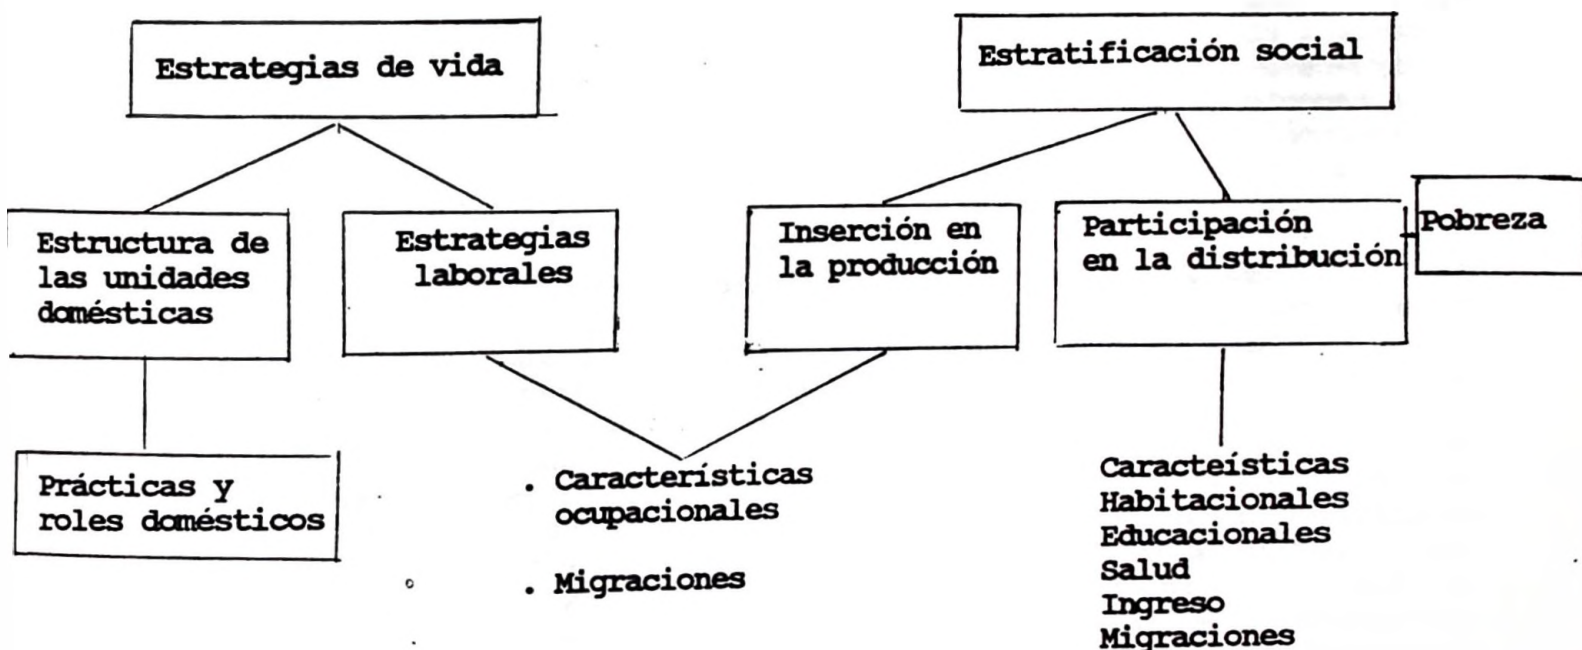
Estrategias de vida

Estratificación social

Estructura de las unidades domésticas

Estrategias laborales

Inserción en la producción

Participación en la distribución

Pobreza

Prácticas y roles domésticos

. Características ocupacionales

. Migraciones

Caracteísticas
Habitacionales
Educacionales
Salud
Ingreso
Migraciones